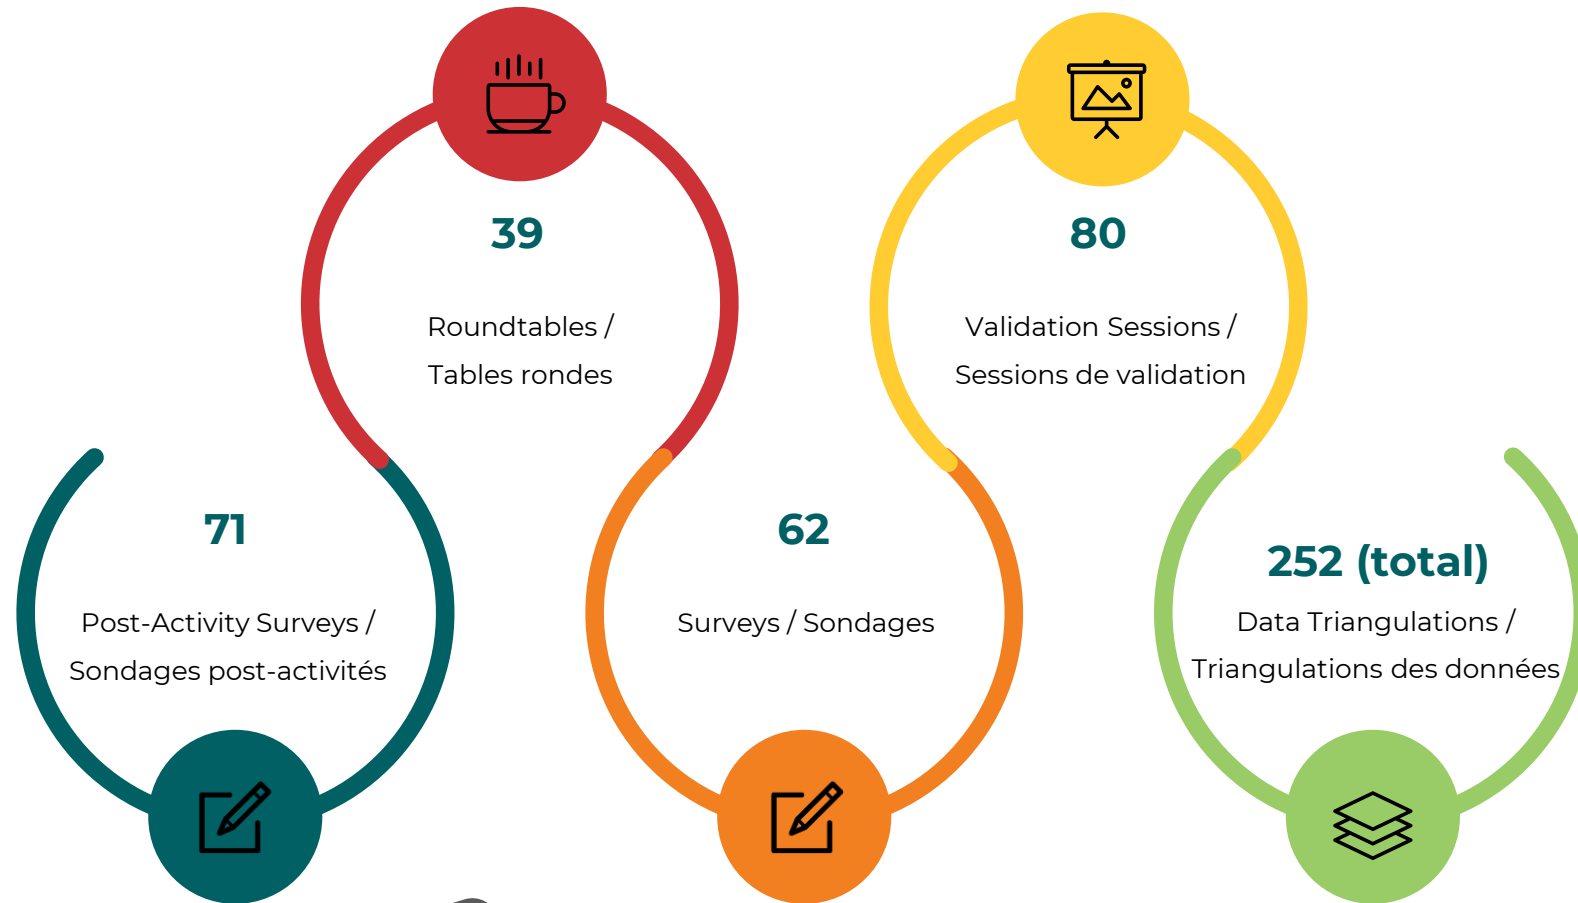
39

Roundtables /
Tables rondes

80

Validation Sessions /
Sessions de validation

71

Post-Activity Surveys /
Sondages post-activités

62

Surveys / Sondages

252 (total)

Data Triangulations /
Triangulations des données